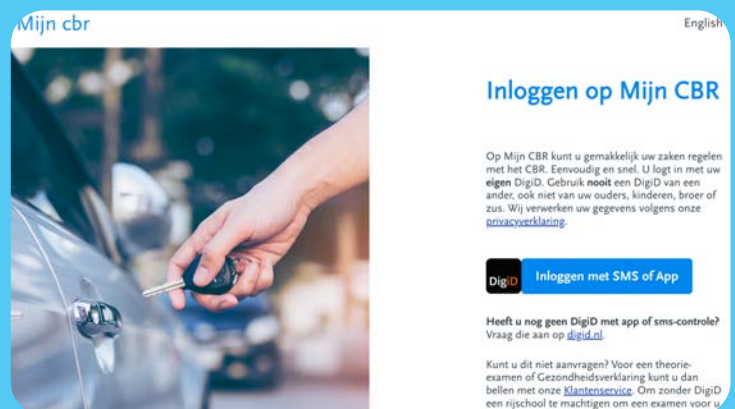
Mijn cbr

English

Inloggen op Mijn CBR

Op Mijn CBR kunt u gemakkelijk uw zaken regelen met het CBR. Eenvoudig en snel. U logt in met uw eigen DigiD. Gebruik nooit een DigiD van een ander, ook niet van uw ouders, kinderen, broer of zus. Wij verwerken uw gegevens volgens onze privacyverklaring.

DigiD

Inloggen met SMS of App

Heeft u nog geen DigiD met app of sms-controle? Vraag die aan op digid.nl.

Kunt u dit niet aanvragen? Voor een theorie-examen of Gezondheidsverklaring kunt u dan bellen met onze Klantenservice. Om zonder DigiD een rijschool te machtigen om een examen voor u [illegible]